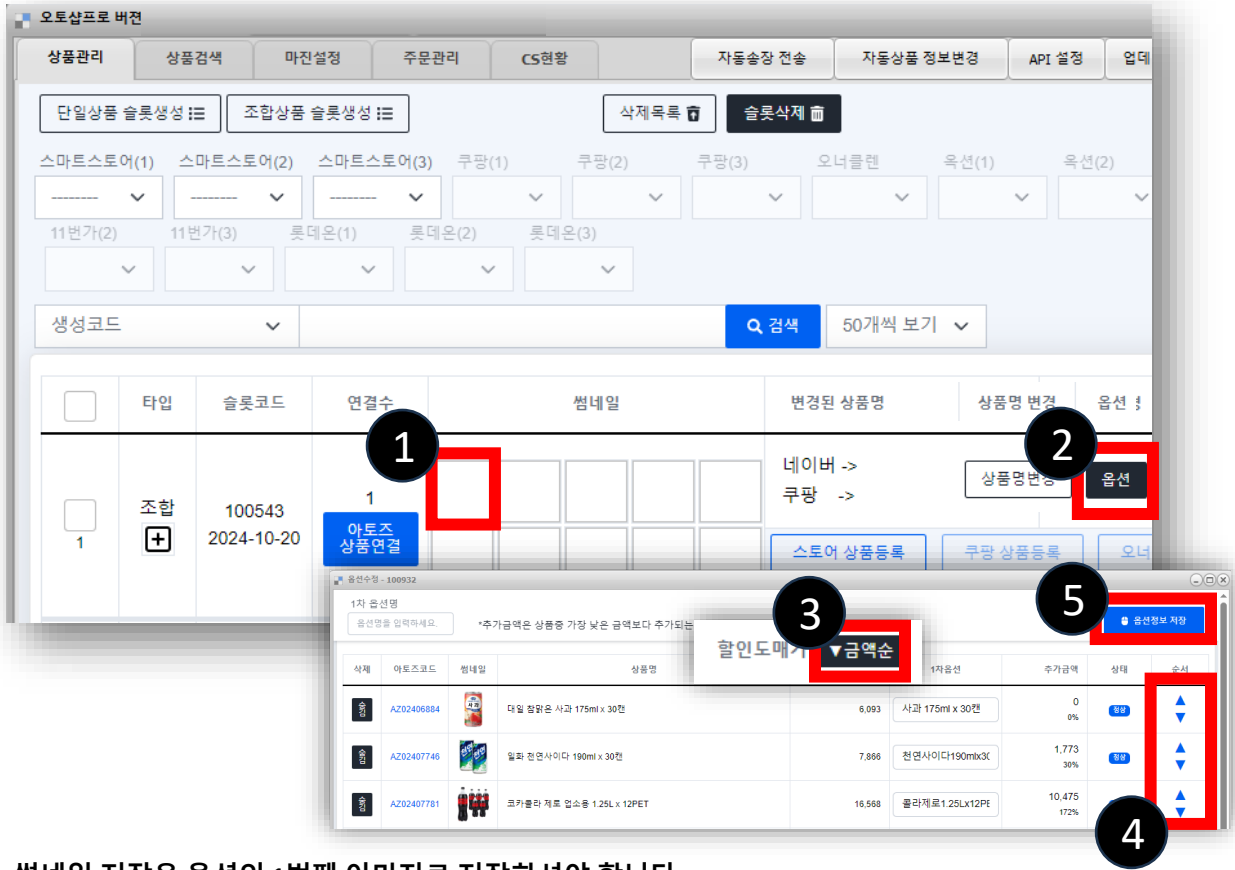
오토샵프로 버전

상품관리 상품검색 마진설정 주문관리 CS현황 자동송장 전송 자동상품 정보변경 API 설정 업데

단일상품 슬롯생성 조합상품 슬롯생성 삭제목록 슬롯삭제

스마트스토어(1) 스마트스토어(2) 스마트스토어(3) 쿠팡(1) 쿠팡(2) 쿠팡(3) 오너클랜 옥션(1) 옥션(2)

-------- -------- --------

11번가(2) 11번가(3) 롯데온(1) 롯데온(2) 롯데온(3)

생성코드 검색 50개씩 보기

| | 타입 | 슬롯코드 | 연결수 | 썸네일 | 변경된 상품명 | 상품명 변경 | 옵션 |
|---|---|---|---|---|---|---|---|
| 1 | 조합 | 100543 2024-10-20 | 1 아토즈 상품연결 | | 네이버 -> 쿠팡 -> | 상품명변경 | 옵션 |

스토어 상품등록 쿠팡 상품등록 오너

1 2 3 4 5

옵션수정 - 100932

1차 옵션명

옵션명을 입력하세요.

*추가금액은 상품중 가장 낮은 금액보다 추가되는

할인도매가 ▼금액순

옵션정보 저장

| 삭제 | 아토즈코드 | 썸네일 | 상품명 | | 1차옵션 | 추가금액 | 상태 | 순서 |
|---|---|---|---|---|---|---|---|---|
| 삭제 | AZ02406884 | | 대일 참맑은 사과 175ml x 30캔 | 6,093 | 사과 175ml x 30캔 | 0 0% | 정상 | ▲▼ |
| 삭제 | AZ02407746 | | 일화 천연사이다 190ml x 30캔 | 7,866 | 천연사이다190mlx30 | 1,773 30% | 정상 | ▲▼ |
| 삭제 | AZ02407781 | | 코카콜라 제로 업소용 1.25L x 12PET | 16,568 | 콜라제로1.25Lx12PE | 10,475 172% | | ▲▼ |

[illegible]